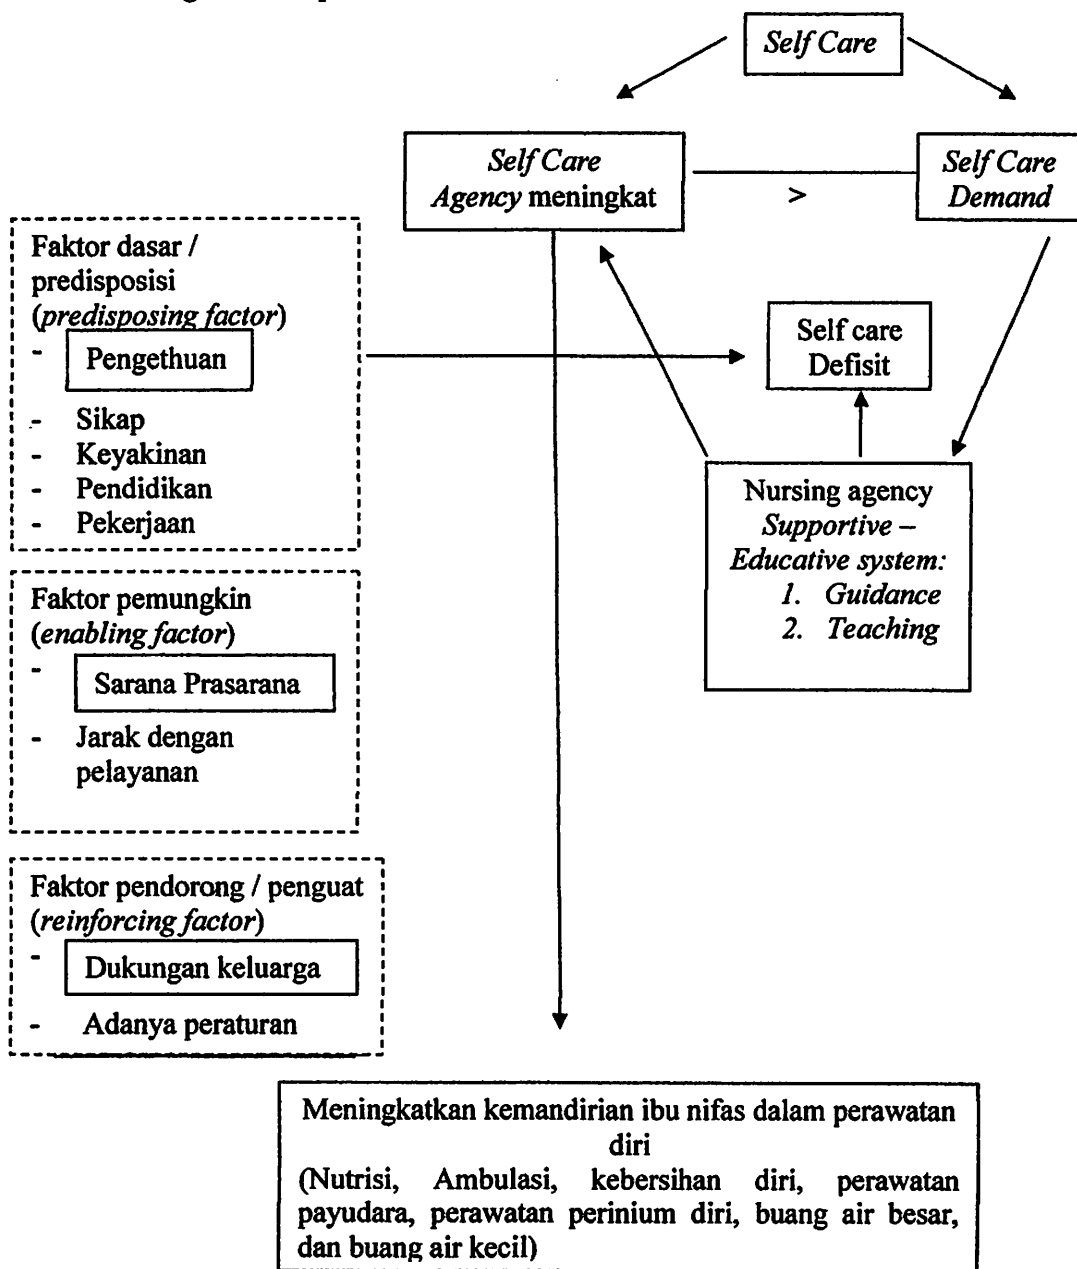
Self Care

Self Care Agency meningkat

>

Self Care Demand

Faktor dasar / predisposisi (predisposing factor)
- Pengethuan
- Sikap
- Keyakinan
- Pendidikan
- Pekerjaan

Self care Defisit

Nursing agency
Supportive – Educative system:
1. Guidance
2. Teaching

Faktor pemungkin (enabling factor)
- Sarana Prasarana
- Jarak dengan pelayanan

Faktor pendorong / penguat (reinforcing factor)
- Dukungan keluarga
- Adanya peraturan

Meningkatkan kemandirian ibu nifas dalam perawatan diri
(Nutrisi, Ambulasi, kebersihan diri, perawatan payudara, perawatan perinium diri, buang air besar, dan buang air kecil)